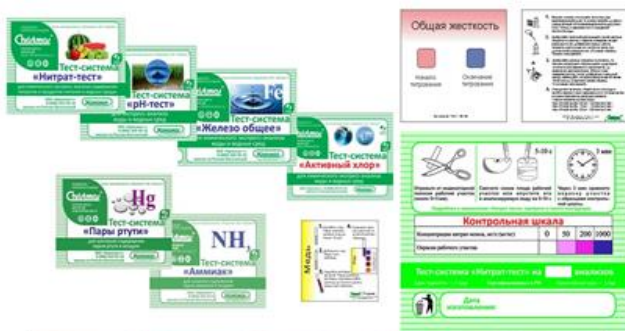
Тест-система «Нитрат-тест»

Тест-система «pH-тест»

Fe
Тест-система «Железо общее»

Тест-система «Активный хлор»

Hg
Тест-система «Пары ртути»

$NH_3$
Тест-система «Аммиак»

Медь

Общая жесткость

Начало титрования

Окончание титрования

5-10 с

1 мин

Контрольная шкала

| Концентрация нитрат-ионов, мг/л (мг/кг) | 0 | 50 | 200 | 1000 |
|---|---|---|---|---|
| Окраска рабочего участка | | | | |

Тест-система «Нитрат-тест» на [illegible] анализов

Дата изготовления